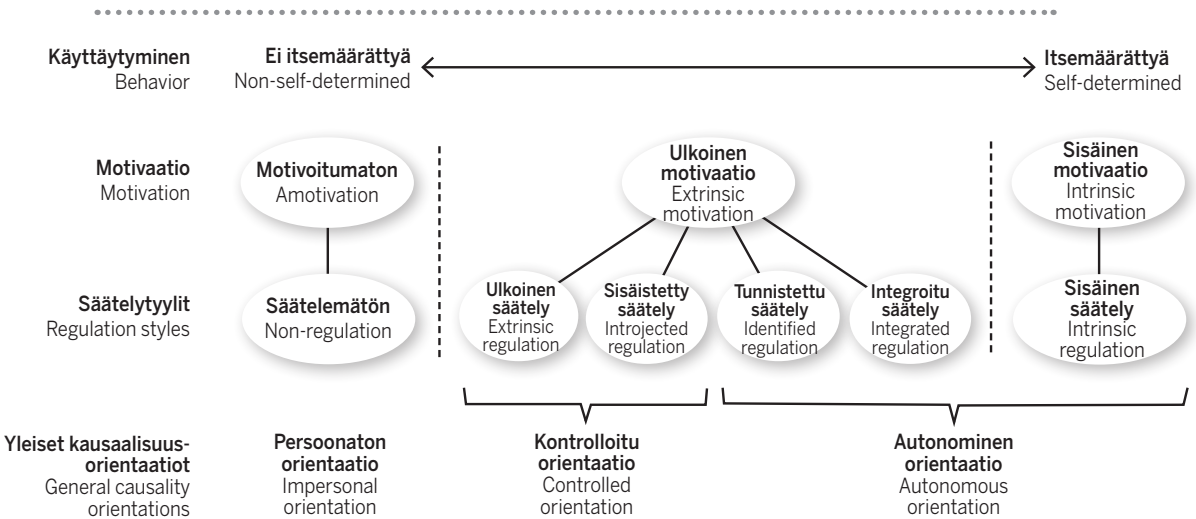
Käyttäytyminen
Behavior

Ei itsemäärättyä
Non-self-determined

Itsemäärättyä
Self-determined

Motivaatio
Motivation

Motivoitumaton
Amotivation

Ulkoinen motivaatio
Extrinsic motivation

Sisäinen motivaatio
Intrinsic motivation

Säätelytyylit
Regulation styles

Säätelemätön
Non-regulation

Ulkoinen säätely
Extrinsic regulation

Sisäistetty säätely
Introjected regulation

Tunnistettu säätely
Identified regulation

Integroitu säätely
Integrated regulation

Sisäinen säätely
Intrinsic regulation

Yleiset kausaalisuusorientaatiot
General causality orientations

Persoonaton orientaatio
Impersonal orientation

Kontrolloitu orientaatio
Controlled orientation

Autonominen orientaatio
Autonomous orientation